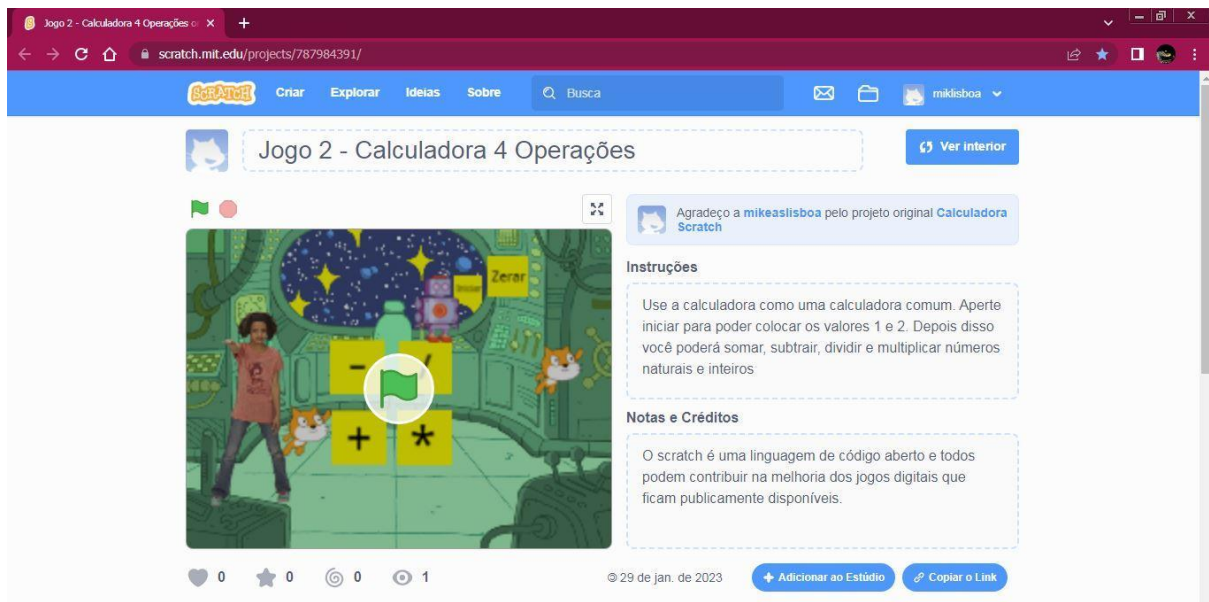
Jogo 2 - Calculadora 4 Operações c ×

scratch.mit.edu/projects/787984391/

SCRATCH Criar Explorar Ideias Sobre Busca miklisboa

Jogo 2 - Calculadora 4 Operações

Ver interior

Agradeço a mikeaslisboa pelo projeto original Calculadora Scratch

Zerar

−

/

+

*

Instruções

Use a calculadora como uma calculadora comum. Aperte iniciar para poder colocar os valores 1 e 2. Depois disso você poderá somar, subtrair, dividir e multiplicar números naturais e inteiros

Notas e Créditos

O scratch é uma linguagem de código aberto e todos podem contribuir na melhoria dos jogos digitais que ficam publicamente disponíveis.

0 0 0 1

© 29 de jan. de 2023

Adicionar ao Estúdio

Copiar o Link